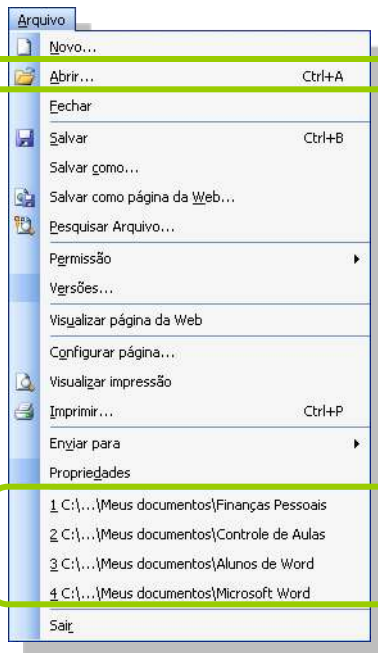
Arquivo

Novo...

Abrir... Ctrl+A

Fechar

Salvar Ctrl+B

Salvar como...

Salvar como página da Web...

Pesquisar Arquivo...

Permissão

Versões...

Visualizar página da Web

Configurar página...

Visualizar impressão

Imprimir... Ctrl+P

Enviar para

Propriedades

1 C:\...\Meus documentos\Finanças Pessoais

2 C:\...\Meus documentos\Controle de Aulas

3 C:\...\Meus documentos\Alunos de Word

4 C:\...\Meus documentos\Microsoft Word

Sair